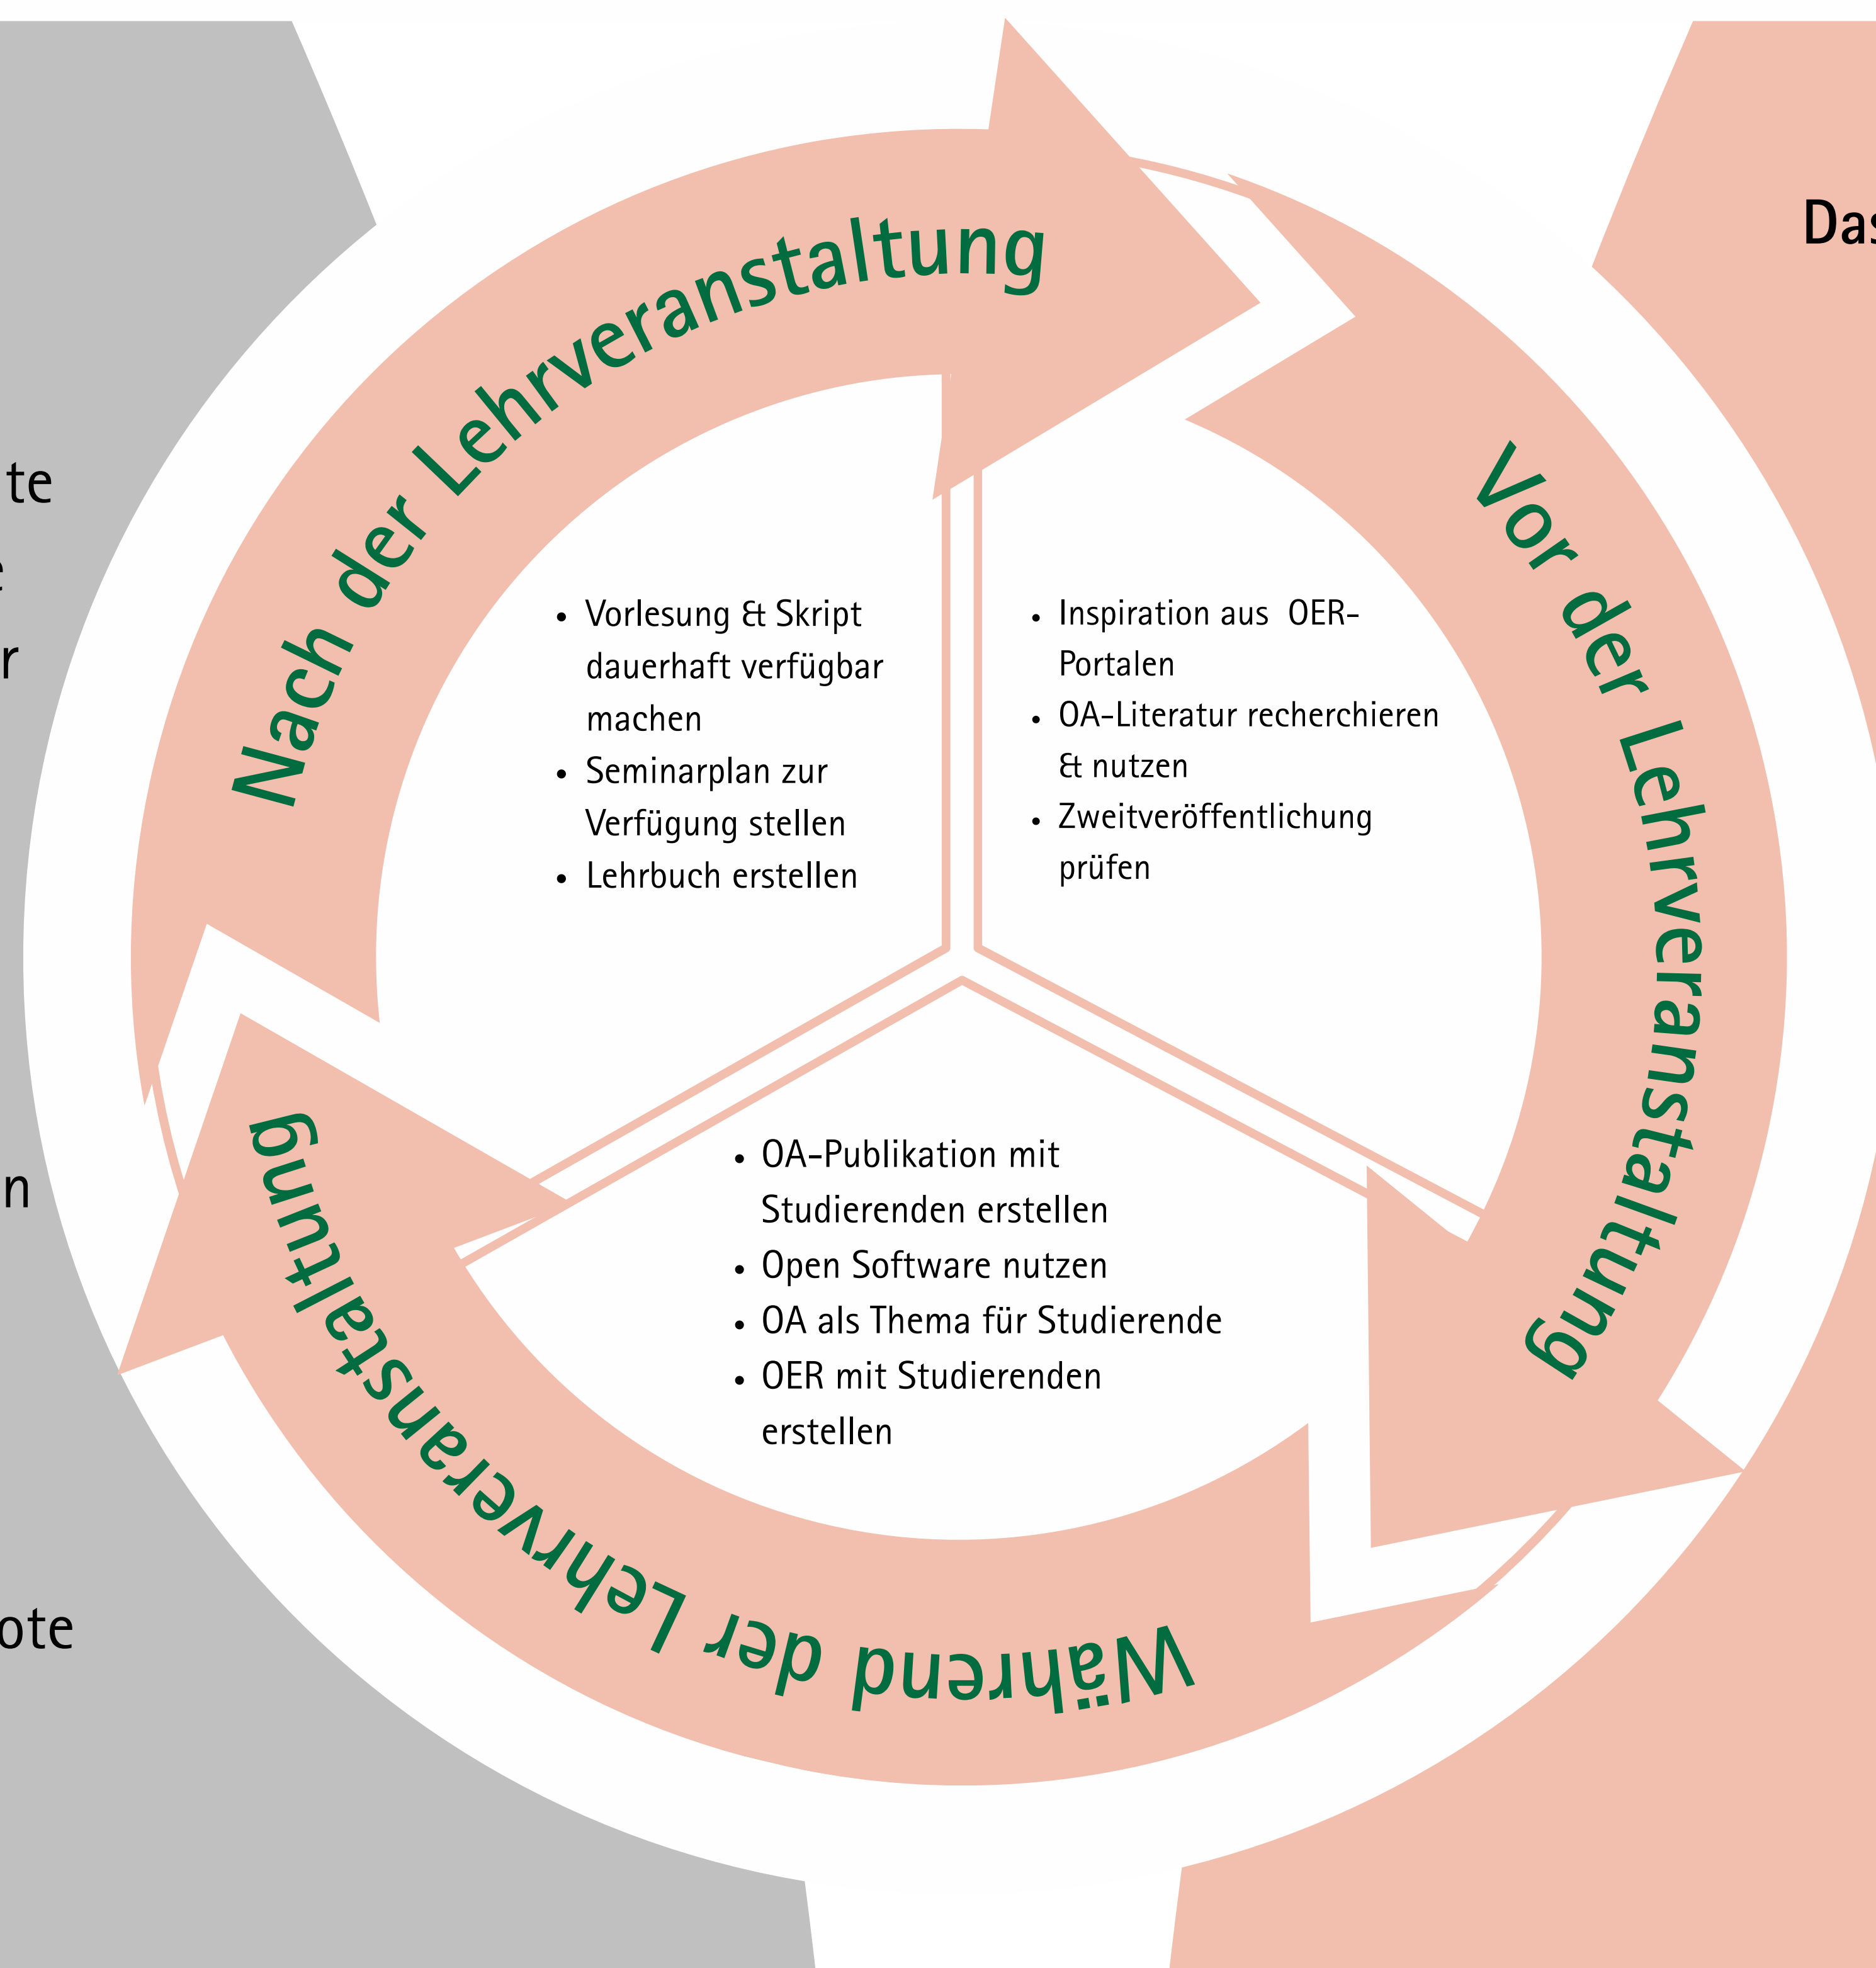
te
e
r
n
ote

Das

Nach der Lehrveranstaltung

Vor der Lehrveranstaltung

Während der Lehrveranstaltung

- Vorlesung & Skript dauerhaft verfügbar machen
- Seminarplan zur Verfügung stellen
- Lehrbuch erstellen

- Inspiration aus OER-Portalen
- OA-Literatur recherchieren & nutzen
- Zweitveröffentlichung prüfen

- OA-Publikation mit Studierenden erstellen
- Open Software nutzen
- OA als Thema für Studierende
- OER mit Studierenden erstellen